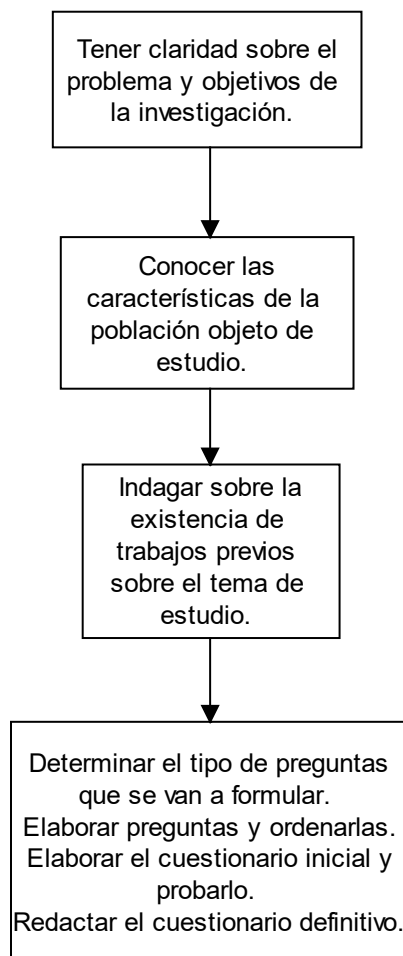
Tener claridad sobre el problema y objetivos de la investigación.

Conocer las características de la población objeto de estudio.

Indagar sobre la existencia de trabajos previos sobre el tema de estudio.

Determinar el tipo de preguntas que se van a formular.
Elaborar preguntas y ordenarlas.
Elaborar el cuestionario inicial y probarlo.
Redactar el cuestionario definitivo.